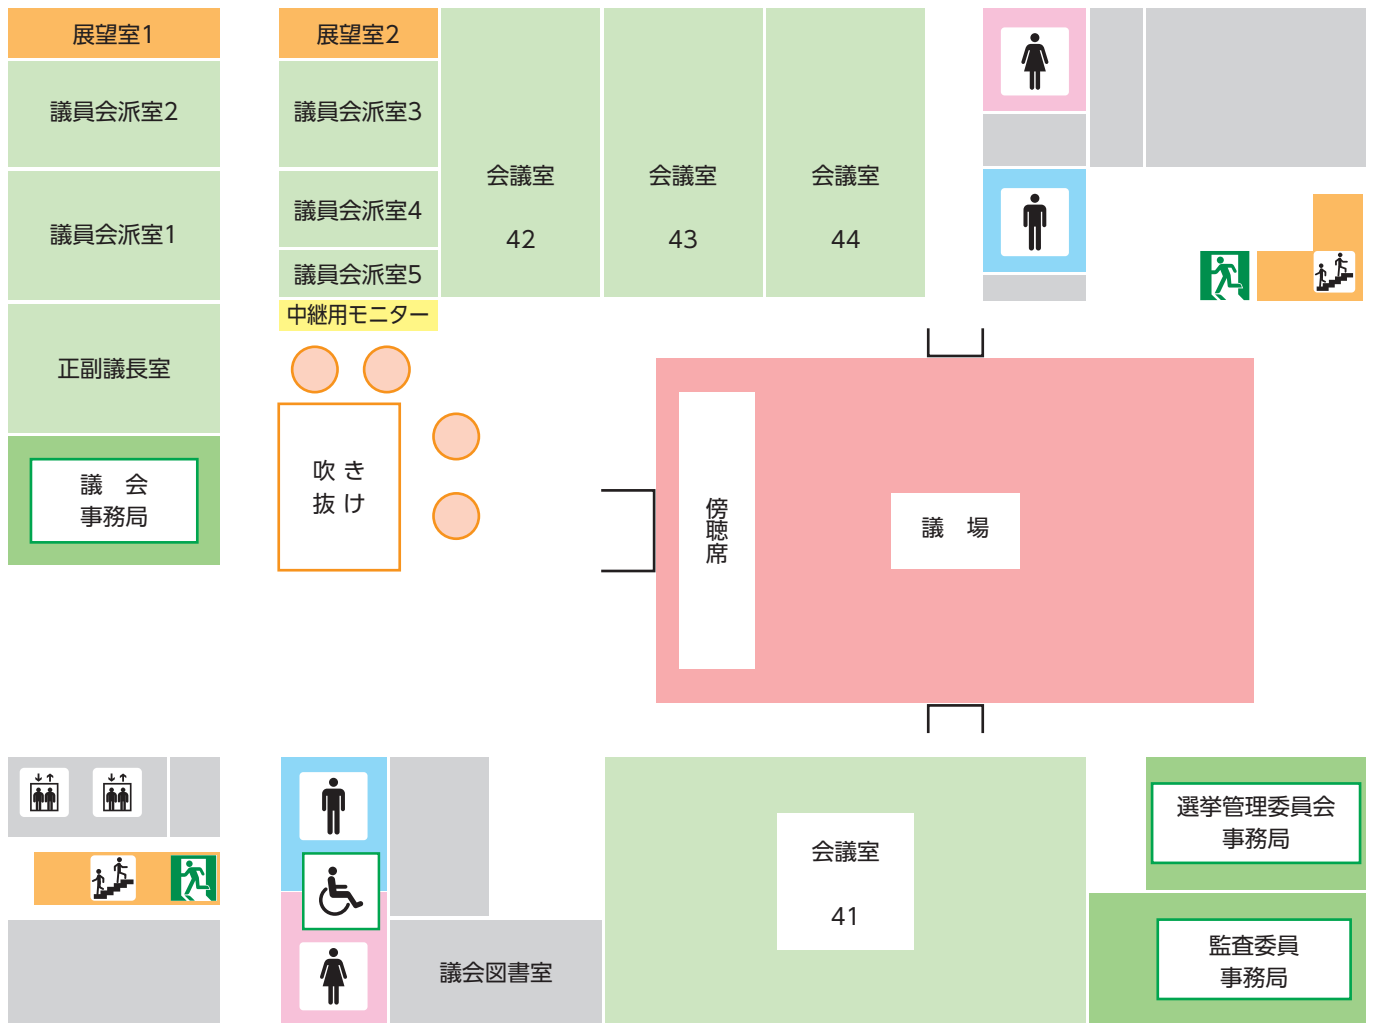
展望室1

議員会派室2

議員会派室1

正副議長室

議　会
事務局

展望室2

議員会派室3

議員会派室4

議員会派室5

中継用モニター

吹き
抜け

会議室
42

会議室
43

会議室
44

傍聴席

議　場

選挙管理委員会
事務局

監査委員
事務局

議会図書室

会議室
41